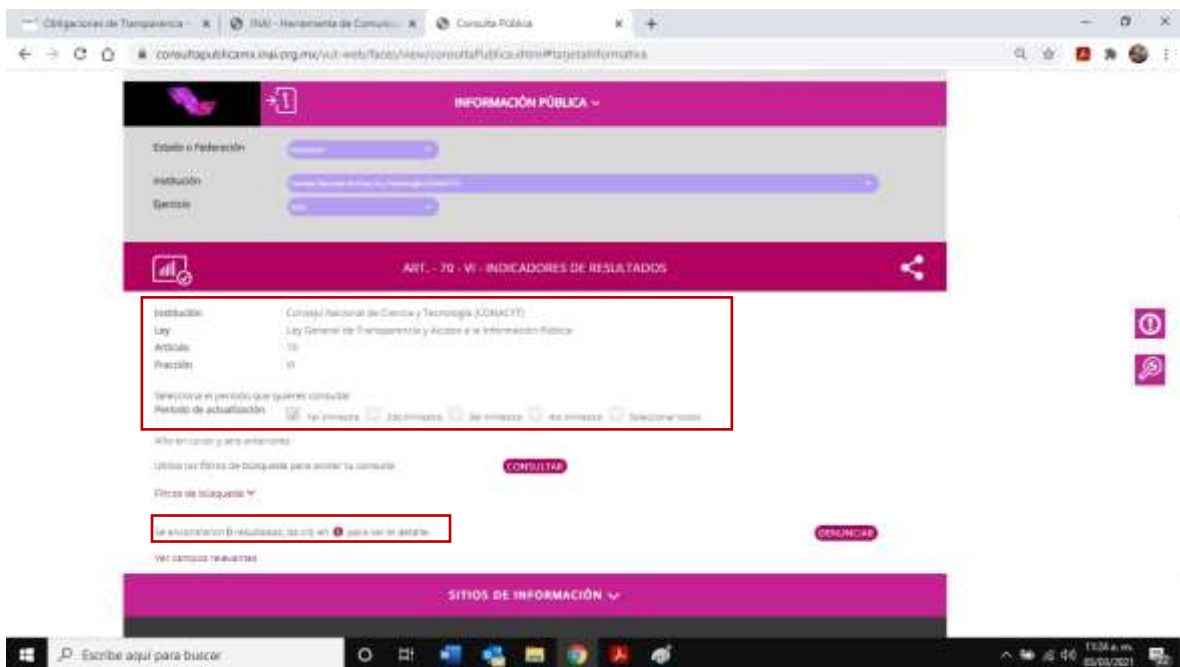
Obligaciones de Transparencia - | INAI - Herramienta de Consulta | Consulta Pública

consultapublicamx.inai.org.mx/vut-web/faces/view/consultaPublica.xhtml#tarjetaInformativa

INFORMACIÓN PÚBLICA

Estado o Federación

Institución

Ejercicio

ART. - 70 - VI - INDICADORES DE RESULTADOS

Institución Consejo Nacional de Ciencia y Tecnología (CONACYT)
Ley Ley General de Transparencia y Acceso a la Información Pública
Artículo 70
Fracción VI

Selecciona el periodo que quieres consultar
Periodo de actualización 1er trimestre 2do trimestre 3er trimestre 4to trimestre Seleccionar todos

Año en curso y seis anteriores

Utiliza los filtros de búsqueda para acotar tu consulta CONSULTAR

Filtros de búsqueda

Se encontraron 8 resultados, da clic en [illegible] para ver el detalle DENUNCIAR

Ver campos relevantes

SITIOS DE INFORMACIÓN

Escribe aquí para buscar

11:34 a. m.
03/03/2021